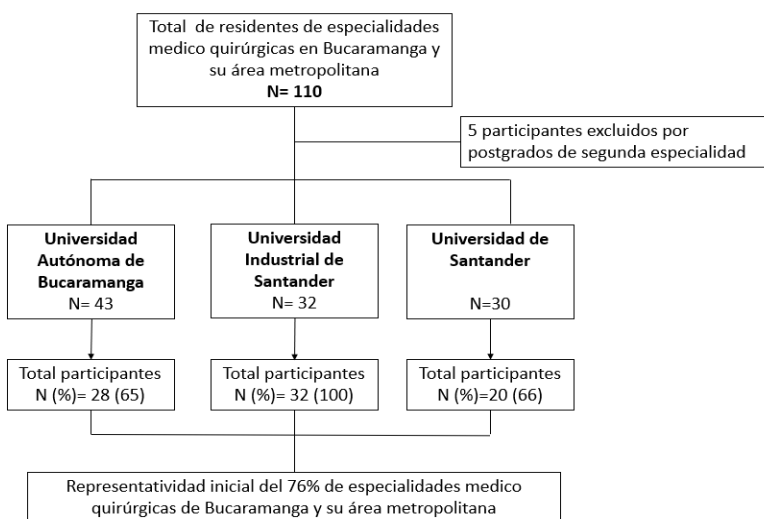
Total de residentes de especialidades medico quirúrgicas en Bucaramanga y su área metropolitana
**N= 110**

5 participantes excluidos por postgrados de segunda especialidad

**Universidad Autónoma de Bucaramanga**
N= 43

**Universidad Industrial de Santander**
N= 32

**Universidad de Santander**
N=30

Total participantes
N (%)= 28 (65)

Total participantes
N (%)= 32 (100)

Total participantes
N (%)=20 (66)

Representatividad inicial del 76% de especialidades medico quirúrgicas de Bucaramanga y su área metropolitana